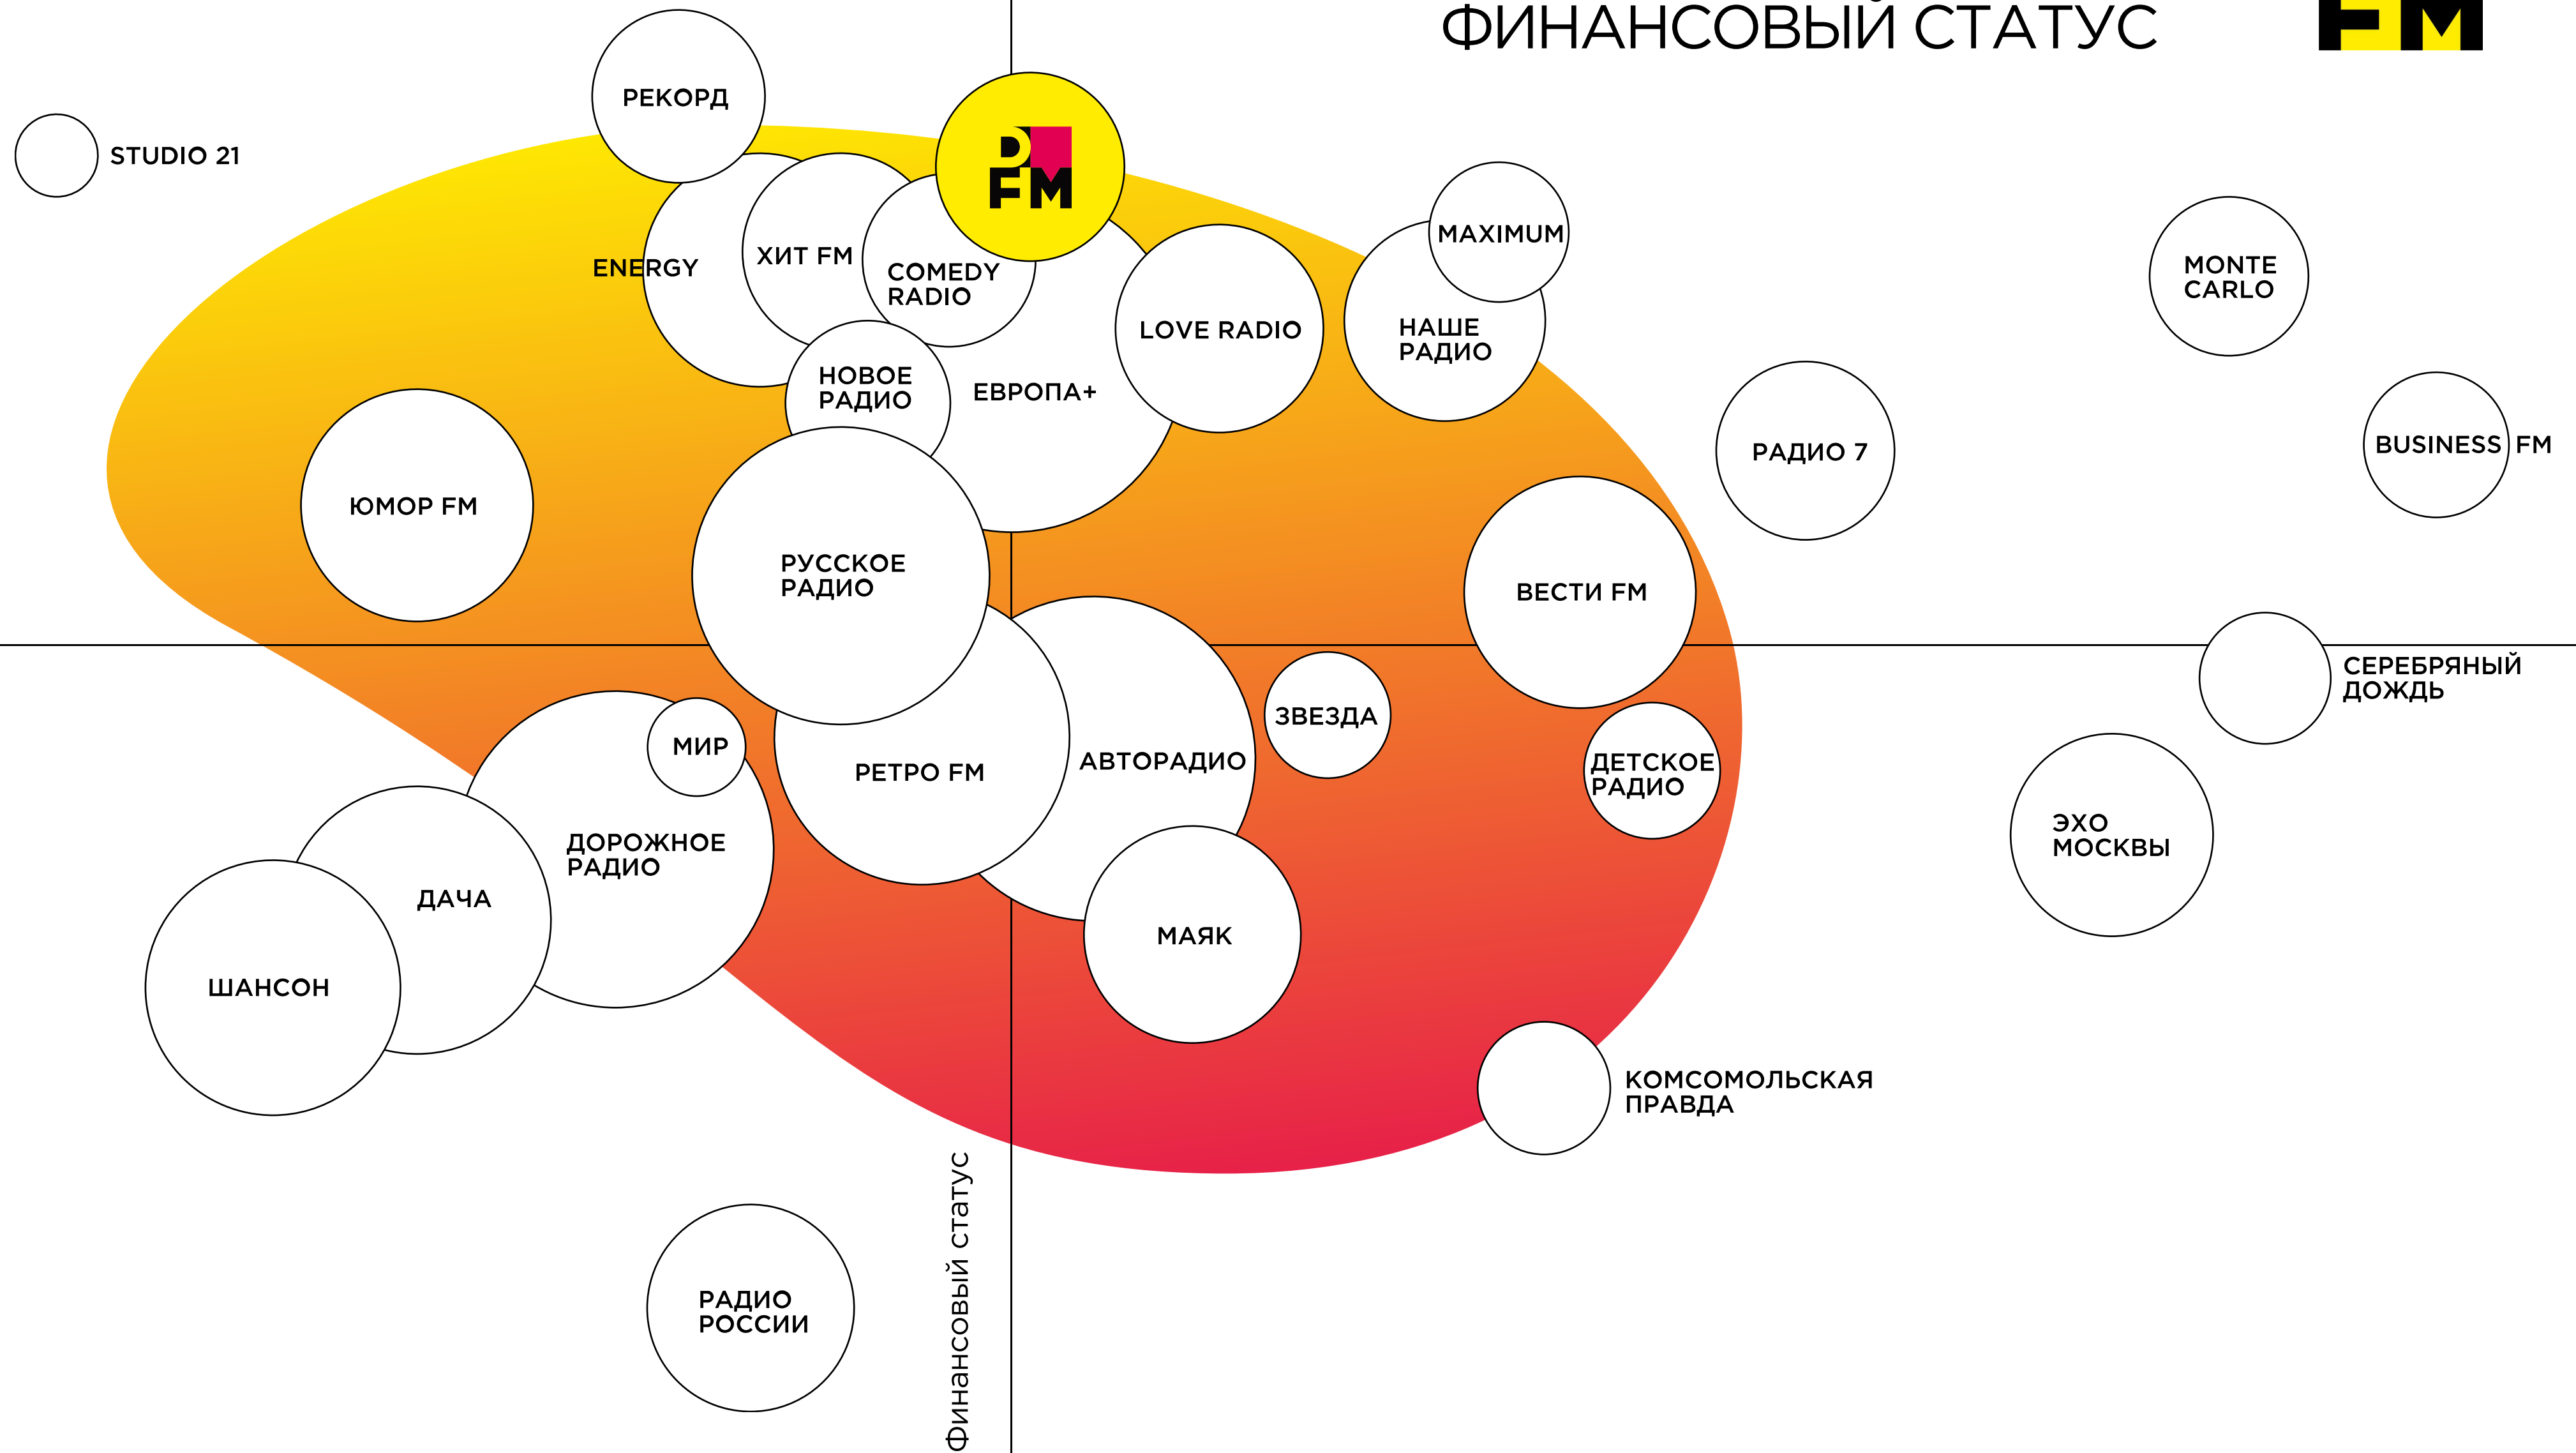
ФИНАНСОВЫЙ СТАТУС

FM

STUDIO 21

РЕКОРД

D FM

ENERGY

ХИТ FM

COMEDY RADIO

LOVE RADIO

MAXIMUM

НАШЕ РАДИО

MONTE CARLO

НОВОЕ РАДИО

ЕВРОПА+

РАДИО 7

BUSINESS FM

ЮМОР FM

РУССКОЕ РАДИО

ВЕСТИ FM

СЕРЕБРЯНЫЙ ДОЖДЬ

МИР

ЗВЕЗДА

РЕТРО FM

АВТОРАДИО

ДЕТСКОЕ РАДИО

ДОРОЖНОЕ РАДИО

ЭХО МОСКВЫ

ДАЧА

МАЯК

ШАНСОН

КОМСОМОЛЬСКАЯ ПРАВДА

РАДИО РОССИИ

Финансовый статус